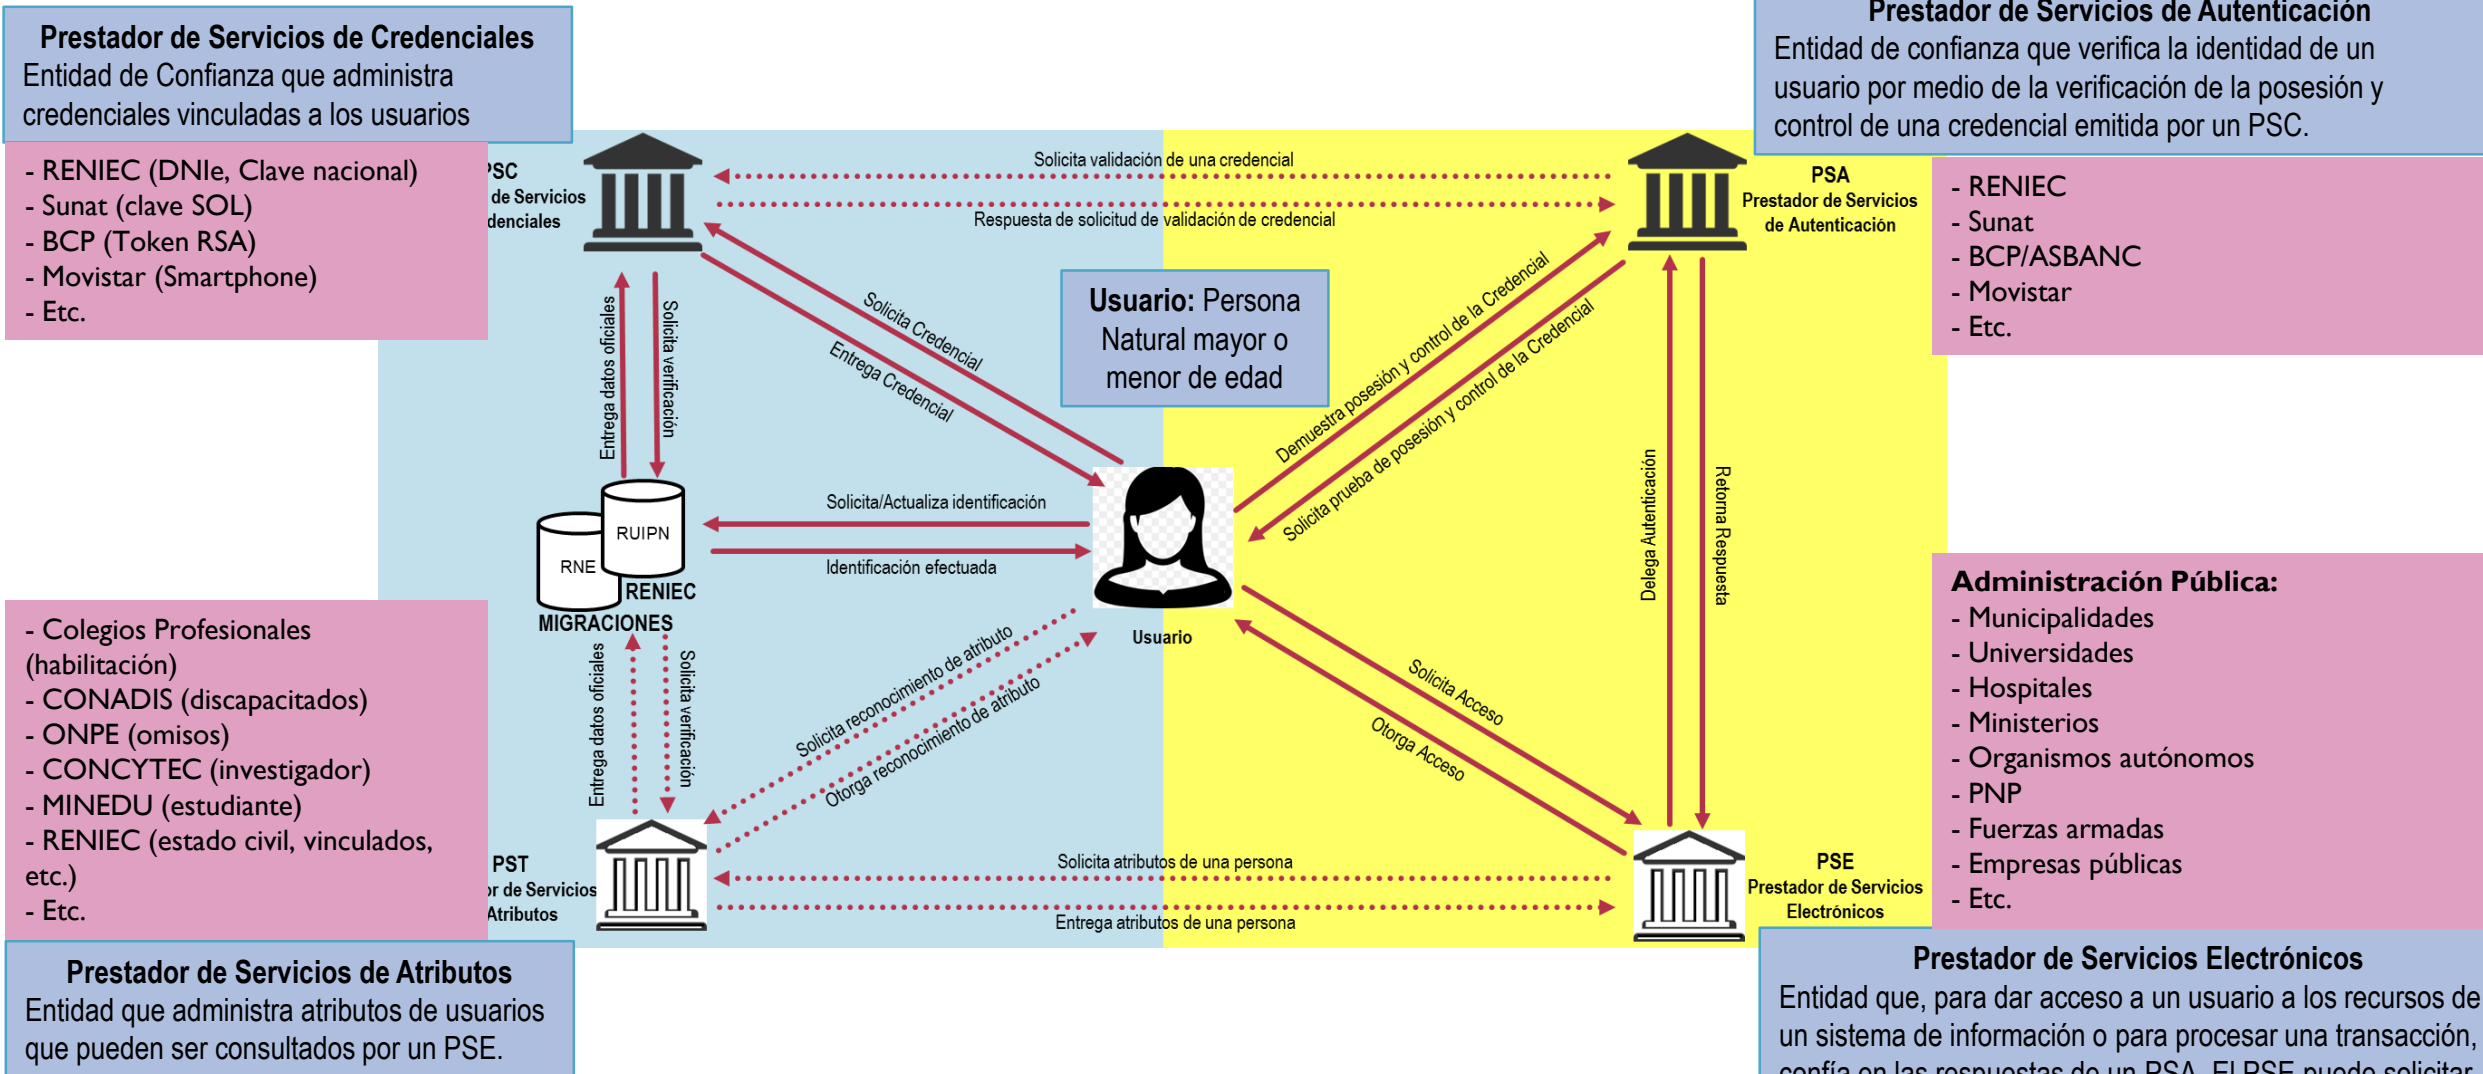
**Prestador de Servicios de Credenciales**
Entidad de Confianza que administra credenciales vinculadas a los usuarios

- RENIEC (DNIe, Clave nacional)
- Sunat (clave SOL)
- BCP (Token RSA)
- Movistar (Smartphone)
- Etc.

PSC
de Servicios
denciales

**Prestador de Servicios de Autenticación**
Entidad de confianza que verifica la identidad de un usuario por medio de la verificación de la posesión y control de una credencial emitida por un PSC.

PSA
Prestador de Servicios de Autenticación

- RENIEC
- Sunat
- BCP/ASBANC
- Movistar
- Etc.

Solicita validación de una credencial

Respuesta de solicitud de validación de credencial

Solicita Credencial

Entrega Credencial

**Usuario:** Persona Natural mayor o menor de edad

Demuestra posesión y control de la Credencial

Solicita prueba de posesión y control de la Credencial

Entrega datos oficiales

Solicita verificación

Solicita/Actualiza identificación

Identificación efectuada

RUIPN

RNE

RENIEC

MIGRACIONES

Usuario

Delega Autenticación

Retorna Respuesta

**Administración Pública:**
- Municipalidades
- Universidades
- Hospitales
- Ministerios
- Organismos autónomos
- PNP
- Fuerzas armadas
- Empresas públicas
- Etc.

- Colegios Profesionales (habilitación)
- CONADIS (discapacitados)
- ONPE (omisos)
- CONCYTEC (investigador)
- MINEDU (estudiante)
- RENIEC (estado civil, vinculados, etc.)
- Etc.

Entrega datos oficiales

Solicita verificación

Solicita reconocimiento de atributo

Otorga reconocimiento de atributo

Solicita Acceso

Otorga Acceso

PST
r de Servicios
Atributos

Solicita atributos de una persona

Entrega atributos de una persona

PSE
Prestador de Servicios Electrónicos

**Prestador de Servicios de Atributos**
Entidad que administra atributos de usuarios que pueden ser consultados por un PSE.

**Prestador de Servicios Electrónicos**
Entidad que, para dar acceso a un usuario a los recursos de un sistema de información o para procesar una transacción, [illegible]